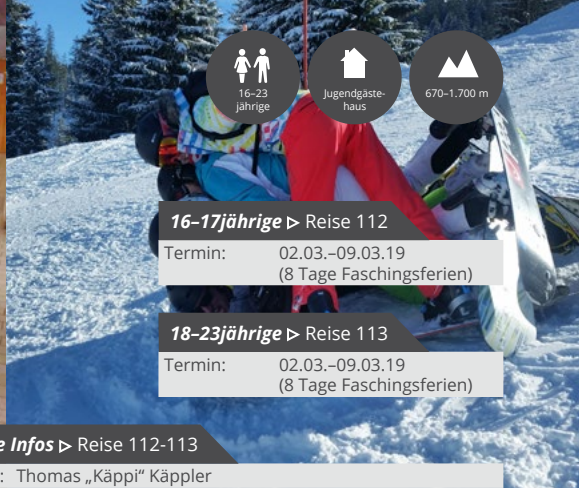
16–23 jährige

Jugendgästehaus

670–1.700 m

16–17jährige ▹ Reise 112

Termin: 02.03.–09.03.19 (8 Tage Faschingsferien)

18–23jährige ▹ Reise 113

Termin: 02.03.–09.03.19 (8 Tage Faschingsferien)

e Infos ▹ Reise 112-113

: Thomas „Käppi“ Käppler